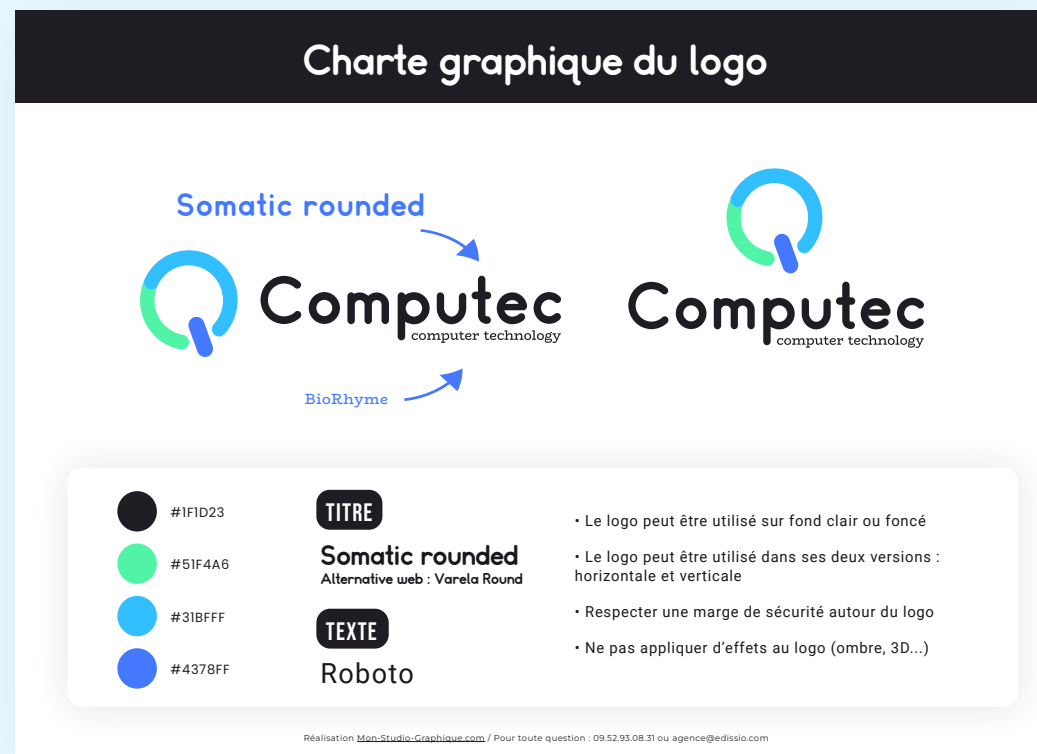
Charte graphique du logo

Somatic rounded

Computec
computer technology

BioRhyme

Computec
computer technology

#1F1D23

#51F4A6

#31BFFF

#4378FF

TITRE

Somatic rounded
Alternative web : Varela Round

TEXTE

Roboto

• Le logo peut être utilisé sur fond clair ou foncé

• Le logo peut être utilisé dans ses deux versions : horizontale et verticale

• Respecter une marge de sécurité autour du logo

• Ne pas appliquer d'effets au logo (ombre, 3D...)

Réalisation Mon-Studio-Graphique.com / Pour toute question : 09.52.93.08.31 ou agence@edissio.com